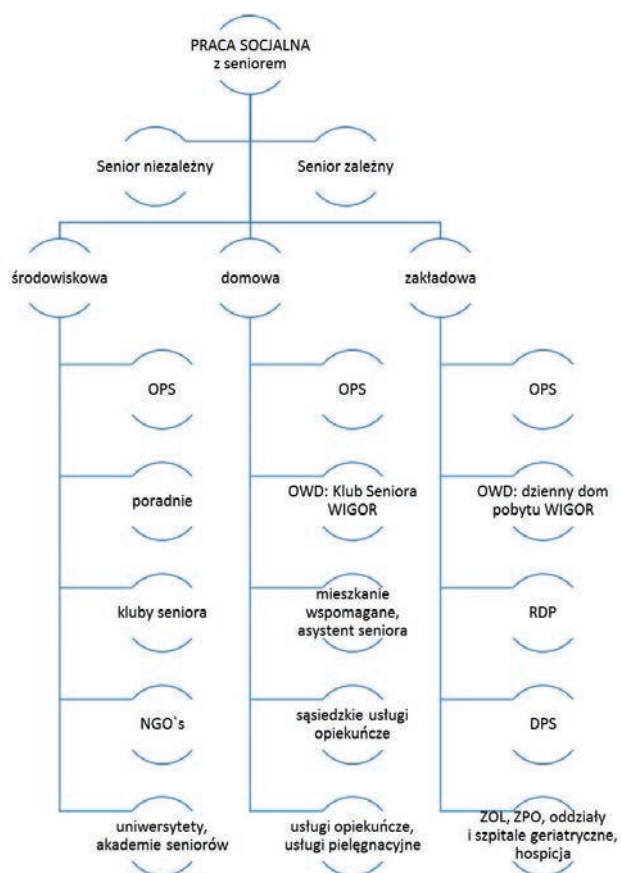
PRACA SOCJALNA
z seniorem

Senior niezależny

Senior zależny

środowiskowa

domowa

zakładowa

OPS

poradnie

kluby seniora

NGO`s

uniwersytety, akademie seniorów

OPS

OWD: Klub Seniora WIGOR

mieszkanie wspomagane, asystent seniora

sąsiedzkie usługi opiekuńcze

usługi opiekuńcze, usługi pielęgnacyjne

OPS

OWD: dzienny dom pobytu WIGOR

RDP

DPS

ZOL, ZPO, oddziały i szpitale geriatryczne, hospicja